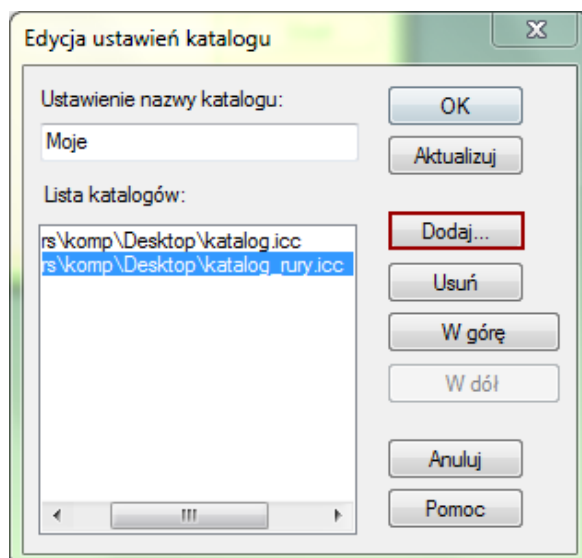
Edycja ustawień katalogu

Ustawienie nazwy katalogu:

Moje

Lista katalogów:

rs\komp\Desktop\katalog.icc
rs\komp\Desktop\katalog_rury.icc

OK

Aktualizuj

Dodaj...

Usuń

W górę

W dół

Anuluj

Pomoc